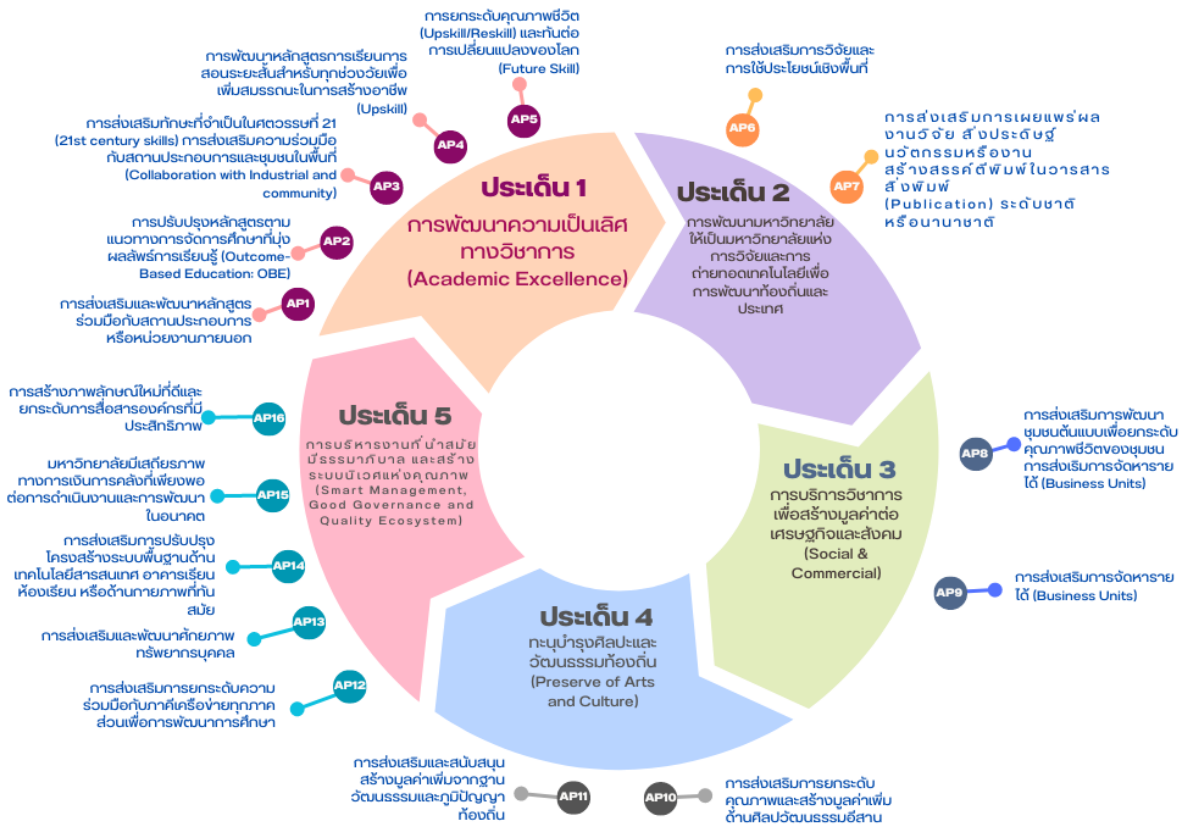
การยกระดับคุณภาพชีวิต (Upskill/Reskill) และทันต่อการเปลี่ยนแปลงของโลก (Future Skill)

AP5

การพัฒนาหลักสูตรการเรียนการสอนระยะสั้นสำหรับทุกช่วงวัยเพื่อเพิ่มสมรรถนะในการสร้างอาชีพ (Upskill)

AP4

การส่งเสริมทักษะที่จำเป็นในศตวรรษที่ 21 (21st century skills) การส่งเสริมความร่วมมือกับสถานประกอบการและชุมชนในพื้นที่ (Collaboration with Industrial and community)

AP3

การปรับปรุงหลักสูตรตามแนวทางการจัดการศึกษาที่มุ่งผลลัพธ์การเรียนรู้ (Outcome-Based Education: OBE)

AP2

การส่งเสริมและพัฒนาหลักสูตรร่วมมือกับสถานประกอบการหรือหน่วยงานภายนอก

AP1

ประเด็น 1
การพัฒนาความเป็นเลิศทางวิชาการ (Academic Excellence)

การส่งเสริมการวิจัยและการใช้ประโยชน์เชิงพื้นที่

AP6

การส่งเสริมการเผยแพร่ผลงานวิจัย สิ่งประดิษฐ์ นวัตกรรมหรืองานสร้างสรรค์ตีพิมพ์ในวารสารสิ่งพิมพ์ (Publication) ระดับชาติหรือนานาชาติ

AP7

ประเด็น 2
การพัฒนามหาวิทยาลัยให้เป็นมหาวิทยาลัยแห่งการวิจัยและการถ่ายทอดเทคโนโลยีเพื่อการพัฒนาท้องถิ่นและประเทศ

การส่งเสริมการพัฒนาชุมชนต้นแบบเพื่อยกระดับคุณภาพชีวิตของชุมชน การส่งเริมการจัดหารายได้ (Business Units)

AP8

ประเด็น 3
การบริการวิชาการเพื่อสร้างมูลค่าต่อเศรษฐกิจและสังคม (Social & Commercial)

การส่งเสริมการจัดหารายได้ (Business Units)

AP9

ประเด็น 4
ทะนุบำรุงศิลปะและวัฒนธรรมท้องถิ่น (Preserve of Arts and Culture)

การส่งเสริมและสนับสนุนสร้างมูลค่าเพิ่มจากฐานวัฒนธรรมและภูมิปัญญาท้องถิ่น

AP11

AP10

การส่งเสริมการยกระดับคุณภาพและสร้างมูลค่าเพิ่มด้านศิลปวัฒนธรรมอีสาน

การสร้างภาพลักษณ์ใหม่ที่ดีและยกระดับการสื่อสารองค์กรที่มีประสิทธิภาพ

AP16

มหาวิทยาลัยมีเสถียรภาพทางการเงินการคลังที่เพียงพอต่อการดำเนินงานและการพัฒนาในอนาคต

AP15

การส่งเสริมการปรับปรุงโครงสร้างระบบพื้นฐานด้านเทคโนโลยีสารสนเทศ อาคารเรียน ห้องเรียน หรือด้านกายภาพที่ทันสมัย

AP14

การส่งเสริมและพัฒนาศักยภาพทรัพยากรบุคคล

AP13

การส่งเสริมการยกระดับความร่วมมือกับภาคีเครือข่ายทุกภาคส่วนเพื่อการพัฒนาการศึกษา

AP12

ประเด็น 5
การบริหารงานที่นำสมัย มีธรรมาภิบาล และสร้างระบบนิเวศแห่งคุณภาพ (Smart Management, Good Governance and Quality Ecosystem)